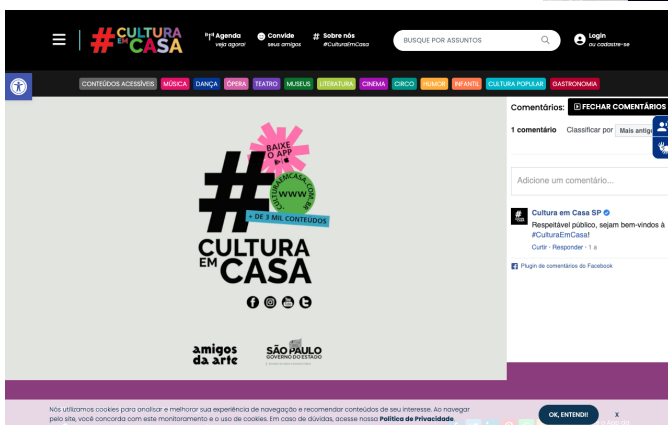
#CULTURA EM CASA

Agenda
veja agora!

Convide
seus amigos

Sobre nós
#CulturaEmCasa

BUSQUE POR ASSUNTOS

Login
ou cadastre-se

CONTEÚDOS ACESSÍVEIS | MÚSICA | DANÇA | ÓPERA | TEATRO | MUSEUS | LITERATURA | CINEMA | CIRCO | HUMOR | INFANTIL | CULTURA POPULAR | GASTRONOMIA

BAIXE O APP

CULTURAEMCASA.COM.BR
WWW

+ DE 3 MIL CONTEÚDOS

#
CULTURA EM CASA

amigos da arte

SÃO PAULO
GOVERNO DO ESTADO

Comentários:

FECHAR COMENTÁRIOS

1 comentário

Classificar por Mais antig

Adicione um comentário...

Cultura em Casa SP
Respeitável público, sejam bem-vindos à #CulturaEmCasa!
Curtir · Responder · 1 a

Plugin de comentários do Facebook

Nós utilizamos cookies para analisar e melhorar sua experiência de navegação e recomendar conteúdos de seu interesse. Ao navegar pelo site, você concorda com este monitoramento e o uso de cookies. Em caso de dúvidas, acesse nossa Política de Privacidade.

OK, ENTENDI!

X